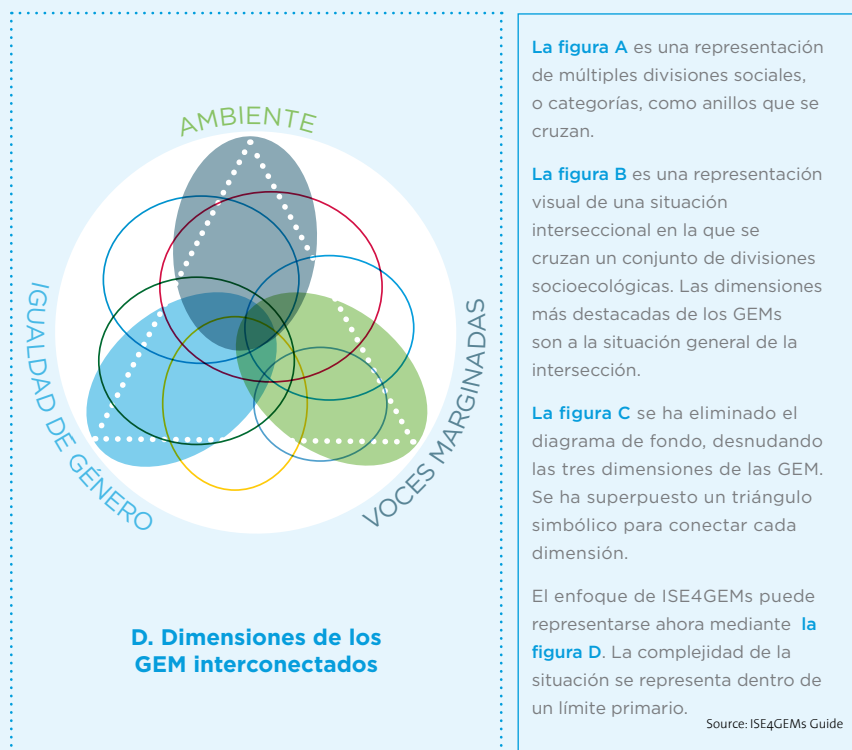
AMBIENTE

IGUALDAD DE GÉNERO

VOCES MARGINADAS

D. Dimensiones de los GEM interconectados

La figura A es una representación de múltiples divisiones sociales, o categorías, como anillos que se cruzan.

La figura B es una representación visual de una situación interseccional en la que se cruzan un conjunto de divisiones socioecológicas. Las dimensiones más destacadas de los GEMs son a la situación general de la intersección.

La figura C se ha eliminado el diagrama de fondo, desnudando las tres dimensiones de las GEM. Se ha superpuesto un triángulo simbólico para conectar cada dimensión.

El enfoque de ISE4GEMs puede representarse ahora mediante la figura D. La complejidad de la situación se representa dentro de un límite primario.

Source: ISE4GEMs Guide